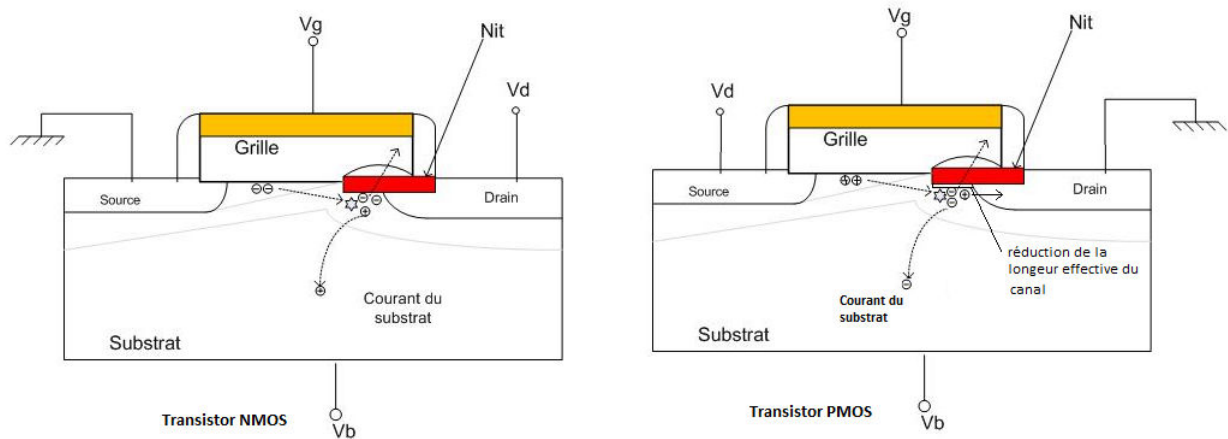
Vg

Nit

Vd

Grille

Source

Drain

Courant du substrat

Substrat

Transistor NMOS

Vb

Vg

Nit

Vd

Grille

Source

Drain

réduction de la longeur effective du canal

Courant du substrat

Substrat

Transistor PMOS

Vb